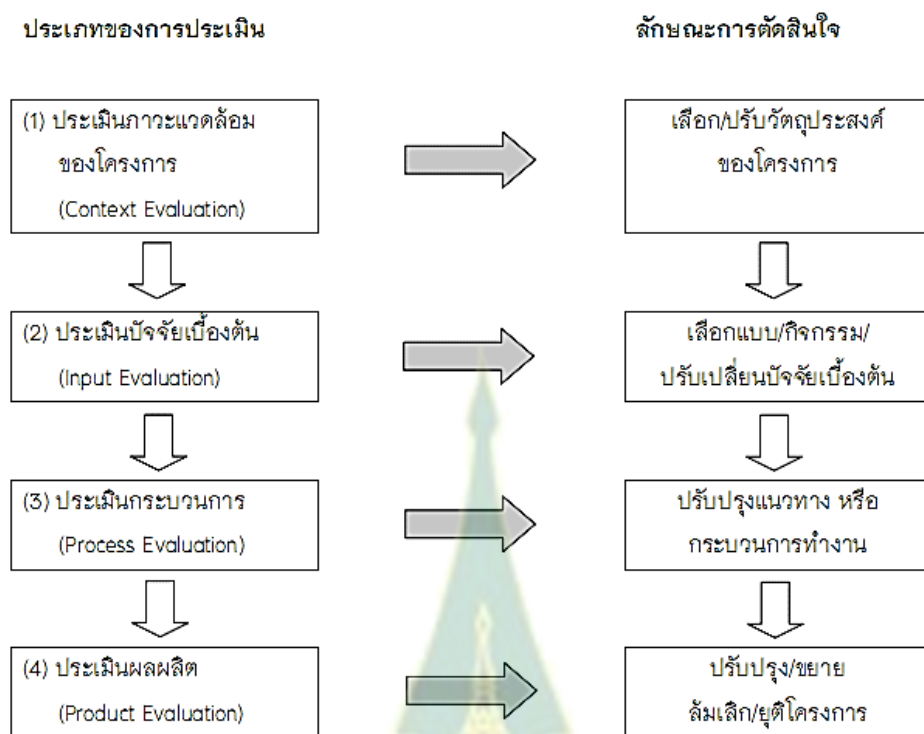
ประเภทของการประเมิน

ลักษณะการตัดสินใจ

(1) ประเมินภาวะแวดล้อม ของโครงการ (Context Evaluation)

เลือก/ปรับวัตถุประสงค์ ของโครงการ

(2) ประเมินปัจจัยเบื้องต้น (Input Evaluation)

เลือกแบบ/กิจกรรม/ ปรับเปลี่ยนปัจจัยเบื้องต้น

(3) ประเมินกระบวนการ (Process Evaluation)

ปรับปรุงแนวทาง หรือ กระบวนการทำงาน

(4) ประเมินผลผลิต (Product Evaluation)

ปรับปรุง/ขยาย ล้มเลิก/ยุติโครงการ